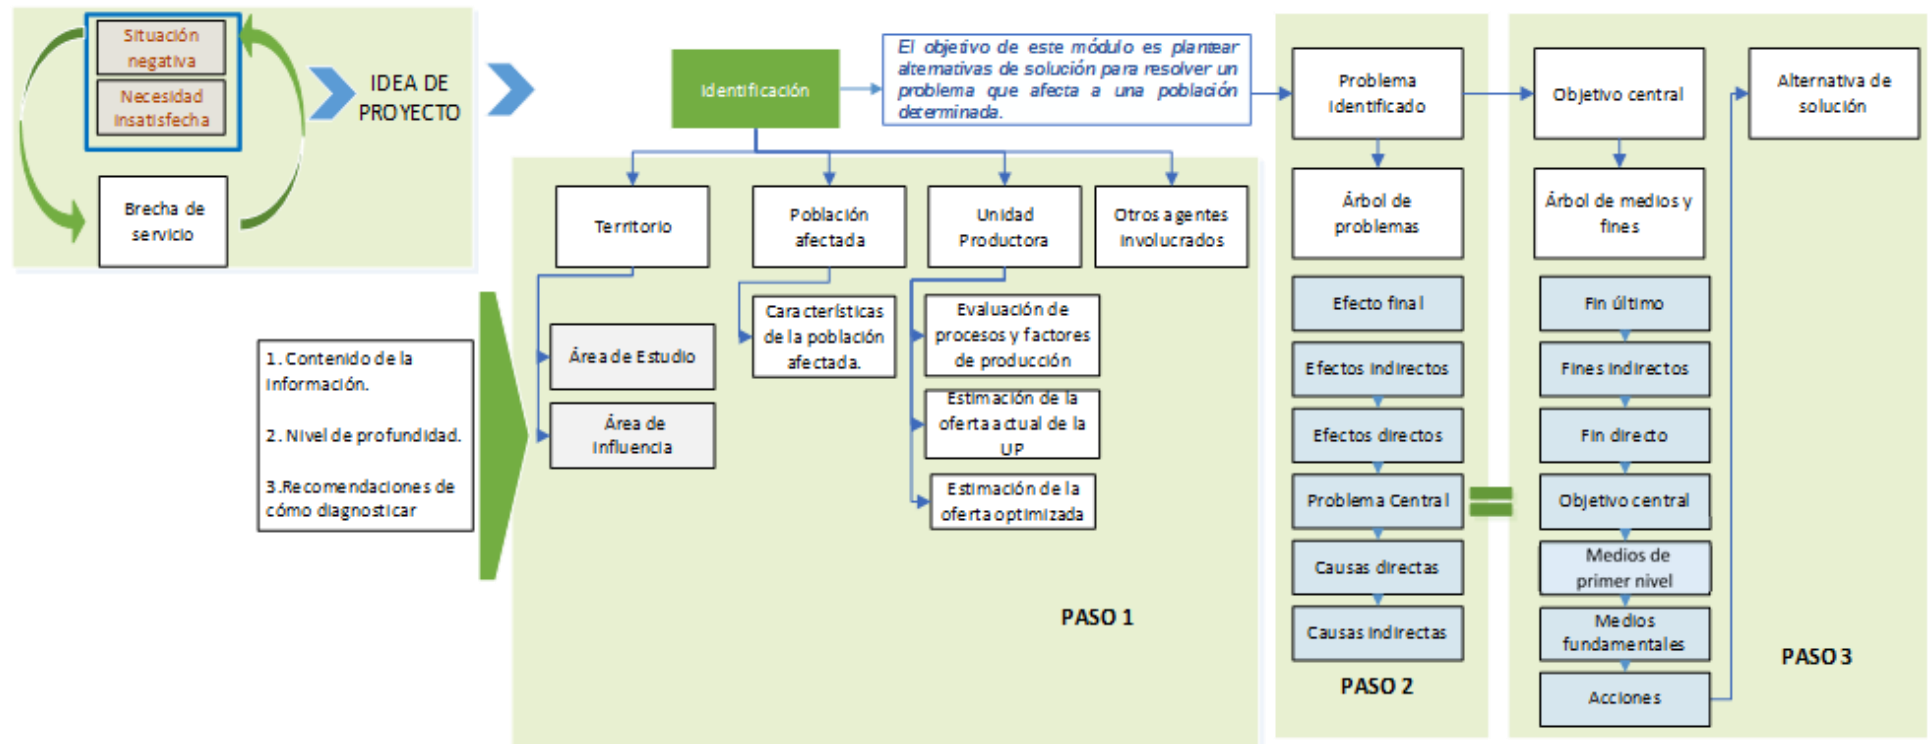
Situación negativa

Necesidad insatisfecha

Brecha de servicio

IDEA DE PROYECTO

Identificación

El objetivo de este módulo es plantear alternativas de solución para resolver un problema que afecta a una población determinada.

Territorio

Población afectada

Unidad Productora

Otros agentes involucrados

Área de Estudio

Área de Influencia

Características de la población afectada.

Evaluación de procesos y factores de producción

Estimación de la oferta actual de la UP

Estimación de la oferta optimizada

1. Contenido de la información.

2. Nivel de profundidad.

3.Recomendaciones de cómo diagnosticar

PASO 1

Problema Identificado

Árbol de problemas

Efecto final

Efectos indirectos

Efectos directos

Problema Central

Causas directas

Causas indirectas

PASO 2

Objetivo central

Árbol de medios y fines

Fin último

Fines indirectos

Fin directo

Objetivo central

Medios de primer nivel

Medios fundamentales

Acciones

Alternativa de solución

PASO 3